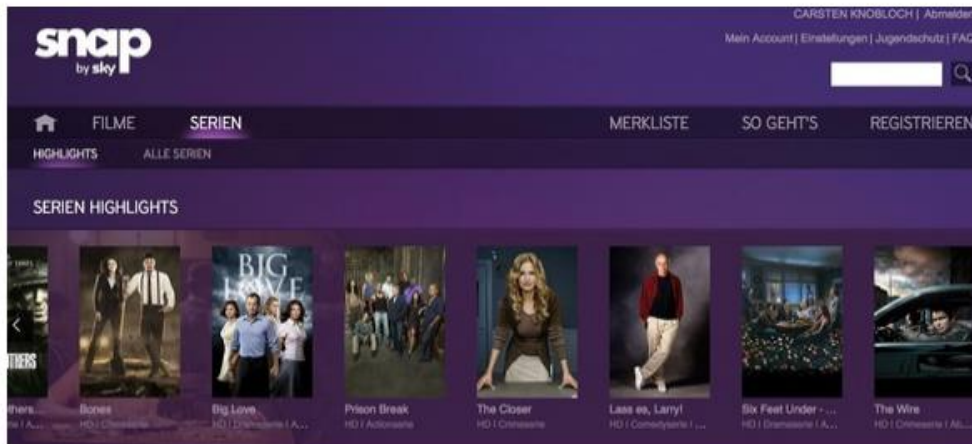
snap by sky

CARSTEN KNOBLOCH | Abmelde

Mein Account | Einstellungen | Jugendschutz | FAQ

FILME SERIEN MERKLISTE SO GEHT'S REGISTRIEREN

HIGHLIGHTS ALLE SERIEN

SERIEN HIGHLIGHTS

BIG LOVE

THERS

thers...
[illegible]

Bones
HD | Crimeserie

Big Love
HD | Dramaserie | A...

Prison Break
HD | Actionserie

The Closer
HD | Crimeserie

Lass es, Larry!
HD | Comedyserie | ...

Six Feet Under - ...
HD | Dramaserie | A...

The Wire
HD | Crimeserie | Al...